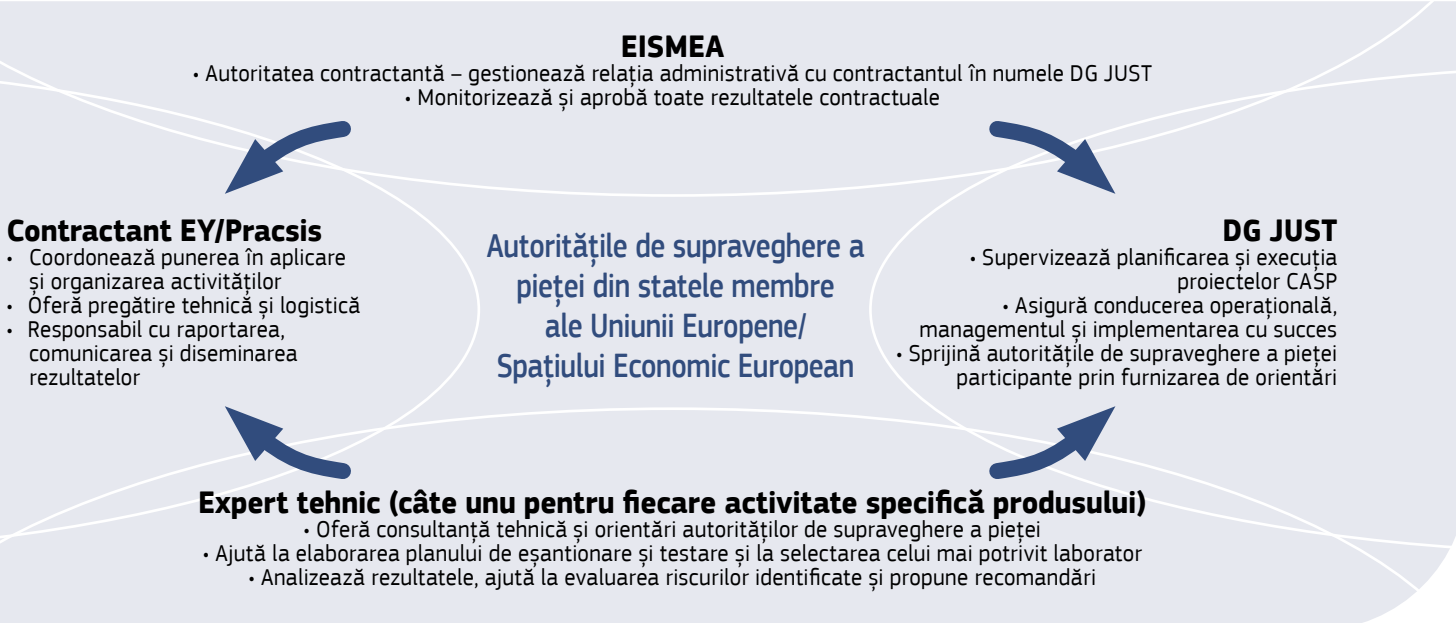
EISMEA
• Autoritatea contractantă – gestionează relația administrativă cu contractantul în numele DG JUST
• Monitorizează și aprobă toate rezultatele contractuale

Contractant EY/Pracsis
• Coordonează punerea în aplicare și organizarea activităților
• Oferă pregătire tehnică și logistică
• Responsabil cu raportarea, comunicarea și diseminarea rezultatelor

Autoritățile de supraveghere a pieței din statele membre ale Uniunii Europene/ Spațiului Economic European

DG JUST
• Supervizează planificarea și execuția proiectelor CASP
• Asigură conducerea operațională, managementul și implementarea cu succes
• Sprijină autoritățile de supraveghere a pieței participante prin furnizarea de orientări

Expert tehnic (câte unu pentru fiecare activitate specifică produsului)
• Oferă consultanță tehnică și orientări autorităților de supraveghere a pieței
• Ajută la elaborarea planului de eșantionare și testare și la selectarea celui mai potrivit laborator
• Analizează rezultatele, ajută la evaluarea riscurilor identificate și propune recomandări